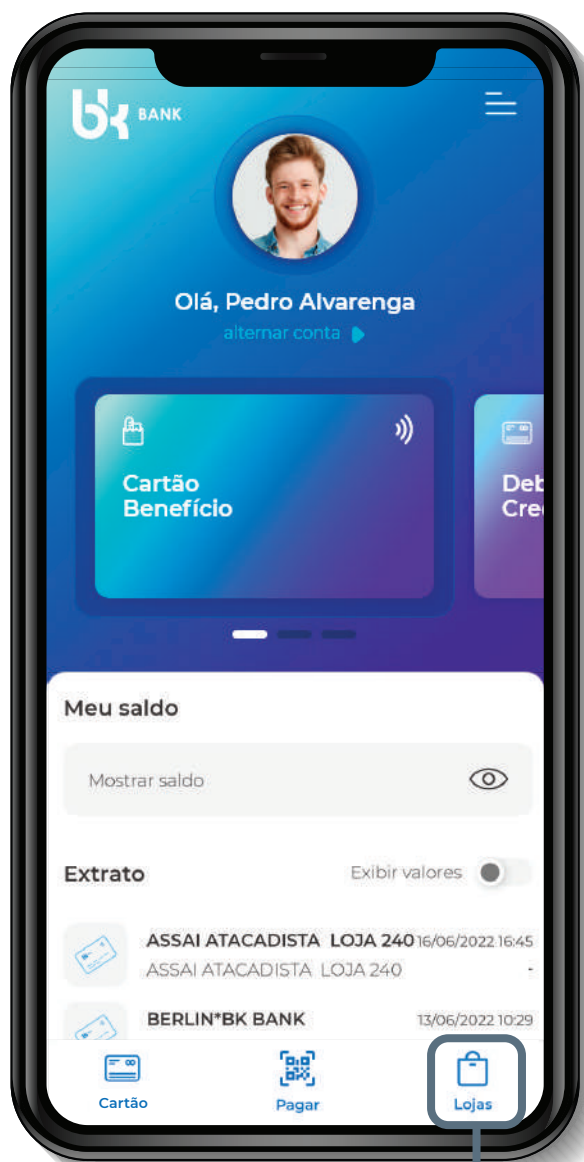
bk BANK

Olá, Pedro Alvarenga
alternar conta

Cartão Benefício

Deb Cre

Meu saldo

Mostrar saldo

Extrato

Exibir valores

ASSAI ATACADISTA LOJA 240 16/06/2022 16:45
ASSAI ATACADISTA LOJA 240 -

BERLIN*BK BANK 13/06/2022 10:29

Cartão

Pagar

Lojas